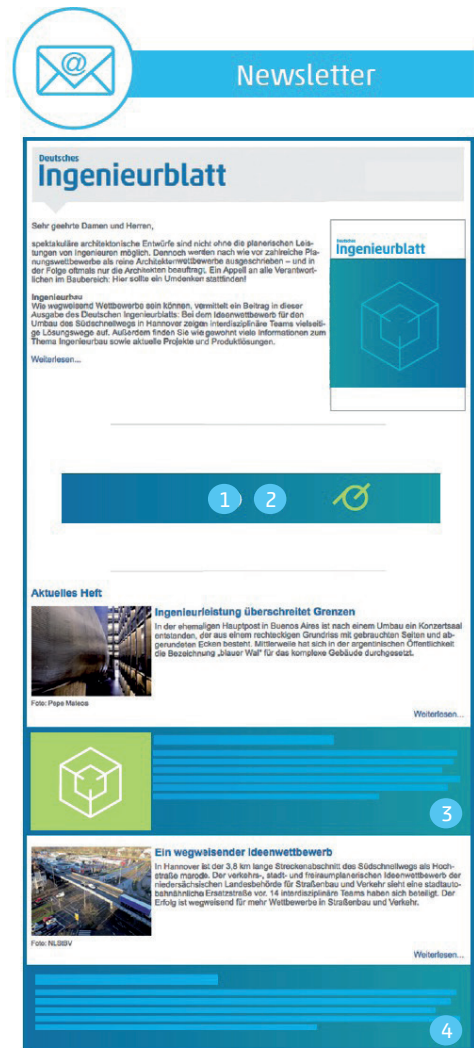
Newsletter

Deutsches
Ingenieurblatt

Sehr geehrte Damen und Herren,

spektakuläre architektonische Entwürfe sind nicht ohne die planerischen Leistungen von Ingenieuren möglich. Dennoch werden nach wie vor zahlreiche Planungswettbewerbe als reine Architektenwettbewerbe ausgeschrieben – und in der Folge oftmals nur die Architekten beauftragt. Ein Appell an alle Verantwortlichen im Baubereich: Hier sollte ein Umdenken stattfinden!

Ingenieurbau
Wie wegweisend Wettbewerbe sein können, vermittelt ein Beitrag in dieser Ausgabe des Deutschen Ingenieurblatts: Bei dem Ideenwettbewerb für den Umbau des Südschnellwegs in Hannover zeigen interdisziplinäre Teams vielseitige Lösungswege auf. Außerdem finden Sie wie gewohnt viele Informationen zum Thema Ingenieurbau sowie aktuelle Projekte und Produktlösungen.

Weiterlesen...

Deutsches
Ingenieurblatt

1 2

Aktuelles Heft

Ingenieurleistung überschreitet Grenzen
In der ehemaligen Hauptpost in Buenos Aires ist nach einem Umbau ein Konzertsaal entstanden, der aus einem rechteckigen Grundriss mit gebrauchten Seiten und abgerundeten Ecken besteht. Mittlerweile hat sich in der argentinischen Öffentlichkeit die Bezeichnung „blauer Wal" für das komplexe Gebäude durchgesetzt.

Foto: Pepe Mateos

Weiterlesen...

3

Ein wegweisender Ideenwettbewerb
In Hannover ist der 3,8 km lange Streckenabschnitt des Südschnellwegs als Hochstraße marode. Der verkehrs-, stadt- und freiraumplanerischen Ideenwettbewerb der niedersächsischen Landesbehörde für Straßenbau und Verkehr sieht eine stadtautobahnähnliche Ersatzstraße vor. 14 interdisziplinäre Teams haben sich beteiligt. Der Erfolg ist wegweisend für mehr Wettbewerbe in Straßenbau und Verkehr.

Foto: NLStBV

Weiterlesen...

4